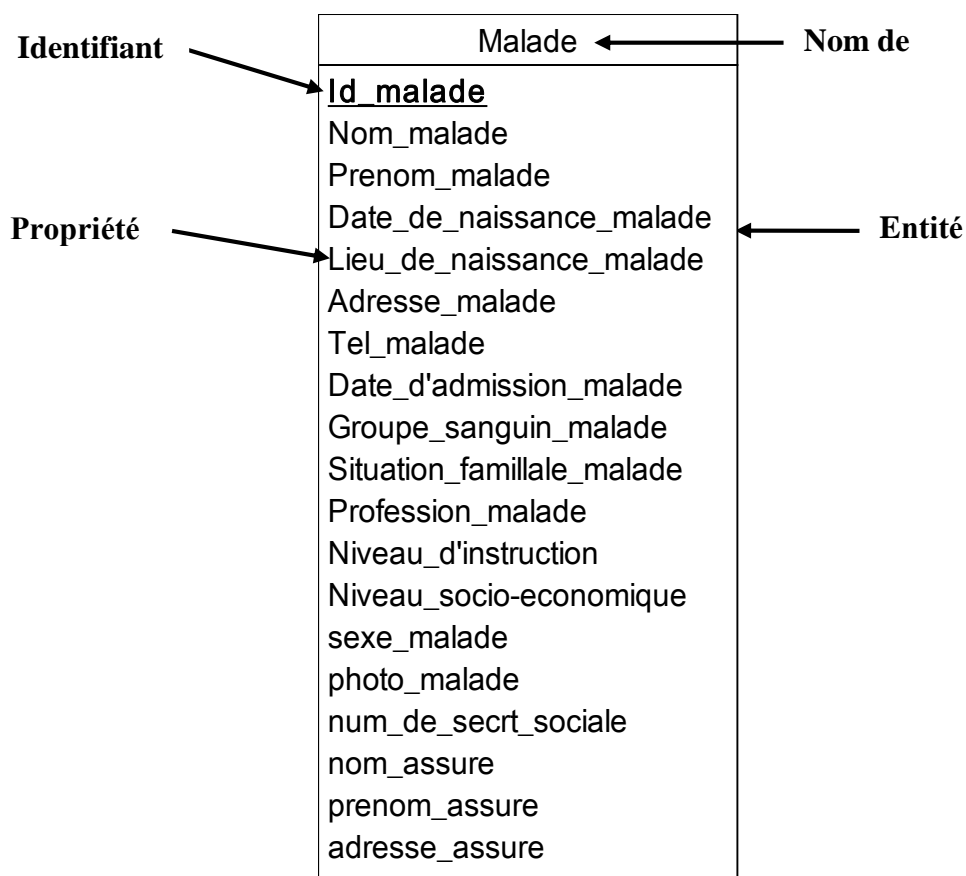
Identifiant

Malade

Nom de

Id_malade
Nom_malade
Prenom_malade
Date_de_naissance_malade
Lieu_de_naissance_malade
Adresse_malade
Tel_malade
Date_d'admission_malade
Groupe_sanguin_malade
Situation_famillale_malade
Profession_malade
Niveau_d'instruction
Niveau_socio-economique
sexe_malade
photo_malade
num_de_secrt_sociale
nom_assure
prenom_assure
adresse_assure

Propriété

Entité